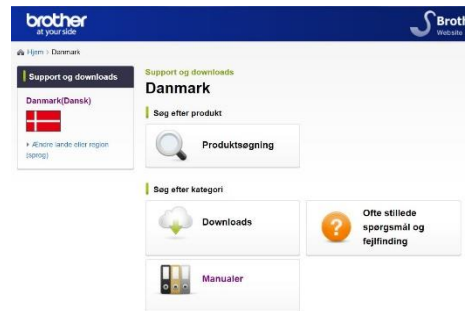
brother
at your side

Broth
Website

Hjem > Danmark

Support og downloads

Danmark(Dansk)

Ændre lande eller region (sprog)

Support og downloads

Danmark

Søg efter produkt

Produktsøgning

Søg efter kategori

Downloads

Ofte stillede spørgsmål og fejlfinding

Manualer